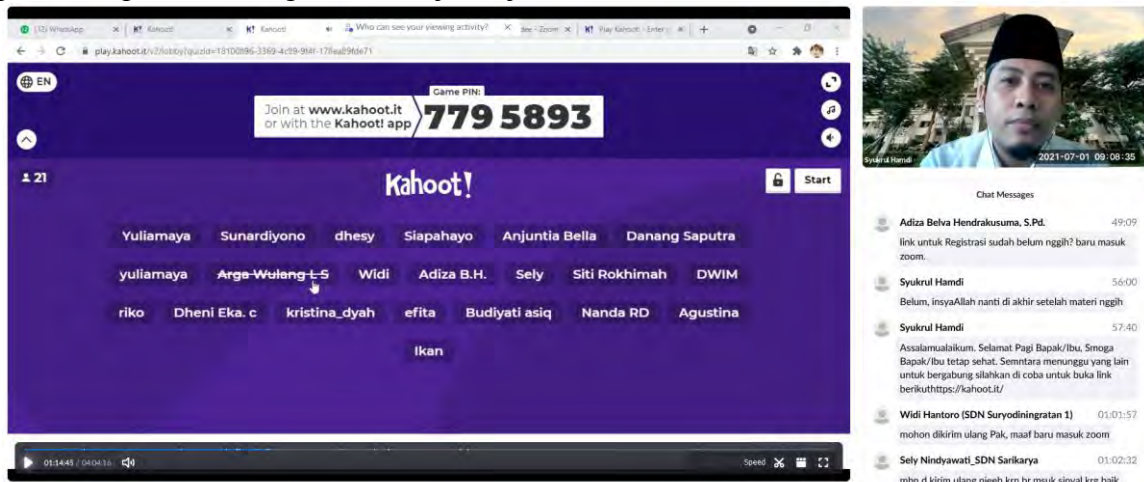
(12) WhatsApp | Kahoot! | Kahoot! | Who can see your viewing activity? | Zoom | Play Kahoot! - Enter

play.kahoot.it/v2/lobby?quizId=1310b896-3369-4c59-9f4f-17fea89fde71

EN

Game PIN:

Join at www.kahoot.it or with the Kahoot! app

779 5893

21

Kahoot!

Start

Yuliamaya Sunardiyono dhesy Siapahayo Anjuntia Bella Danang Saputra

yuliamaya Arga Wulang L S Widi Adiza B.H. Sely Siti Rokhimah DWIM

riko Dheni Eka. c kristina_dyah efita Budiyati asiq Nanda RD Agustina

Ikan

01:14:45 / 04:04:16

Speed

Syukrul Hamdi

2021-07-01 09:08:35

Chat Messages

Adiza Belva Hendrakusuma, S.Pd. 49:09
link untuk Registrasi sudah belum nggih? baru masuk zoom.

Syukrul Hamdi 56:00
Belum, insyaAllah nanti di akhir setelah materi nggih

Syukrul Hamdi 57:40
Assalamualaikum. Selamat Pagi Bapak/Ibu, Smoga Bapak/Ibu tetap sehat. Semntara menunggu yang lain untuk bergabung silahkan di coba untuk buka link berikuthttps://kahoot.it/

Widi Hantoro (SDN Suryodiningratan 1) 01:01:57
mohon dikirim ulang Pak, maaf baru masuk zoom

Sely Nindyawati_SDN Sarikarya 01:02:32
mbo d kirim ulang njeeh krn br msuk sinyal krg baik